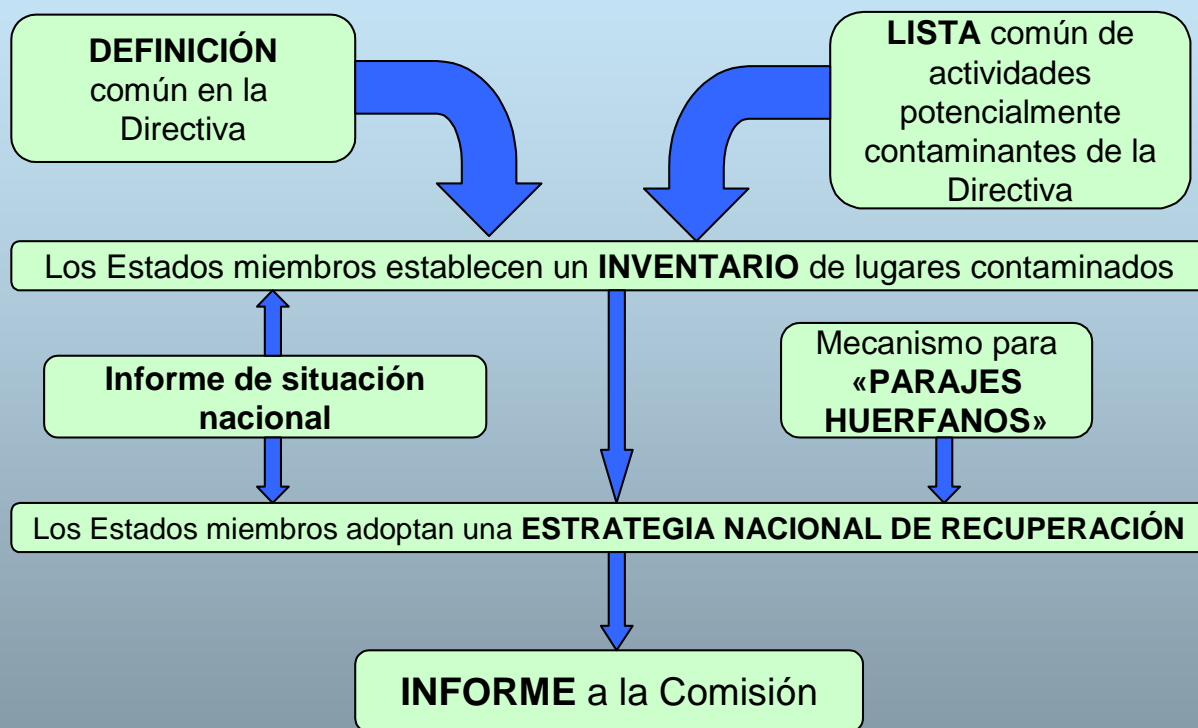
DEFINICIÓN común en la Directiva

LISTA común de actividades potencialmente contaminantes de la Directiva

Los Estados miembros establecen un INVENTARIO de lugares contaminados

Informe de situación nacional

Mecanismo para «PARAJES HUERFANOS»

Los Estados miembros adoptan una ESTRATEGIA NACIONAL DE RECUPERACIÓN

INFORME a la Comisión